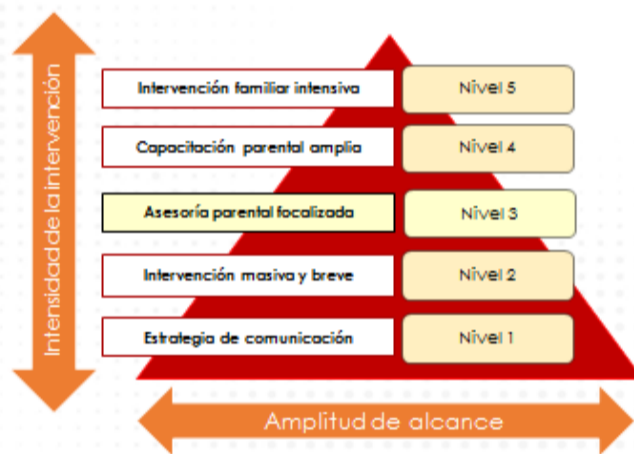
Intensidad de la intervención

Intervención familiar intensiva | Nivel 5

Capacitación parental amplia | Nivel 4

Asesoría parental focalizada | Nivel 3

Intervención masiva y breve | Nivel 2

Estrategia de comunicación | Nivel 1

Amplitud de alcance